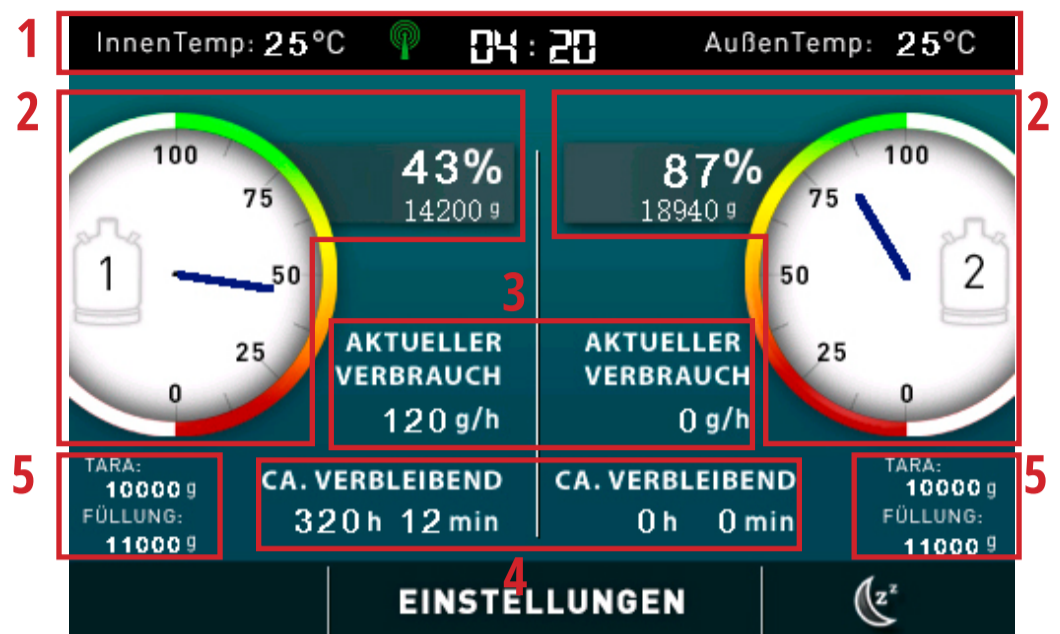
1 InnenTemp: 25°C 04 : 20 AußenTemp: 25°C

2

100
75
50
25
0
1

43%
14200 g

2

87%
18940 g

100
75
50
25
0
2

3

AKTUELLER VERBRAUCH
120 g/h

AKTUELLER VERBRAUCH
0 g/h

5
TARA:
10000 g
FÜLLUNG:
11000 g

CA. VERBLEIBEND
320 h 12 min

CA. VERBLEIBEND
0 h 0 min

TARA:
10000 g
FÜLLUNG:
11000 g
5

4

EINSTELLUNGEN

zz